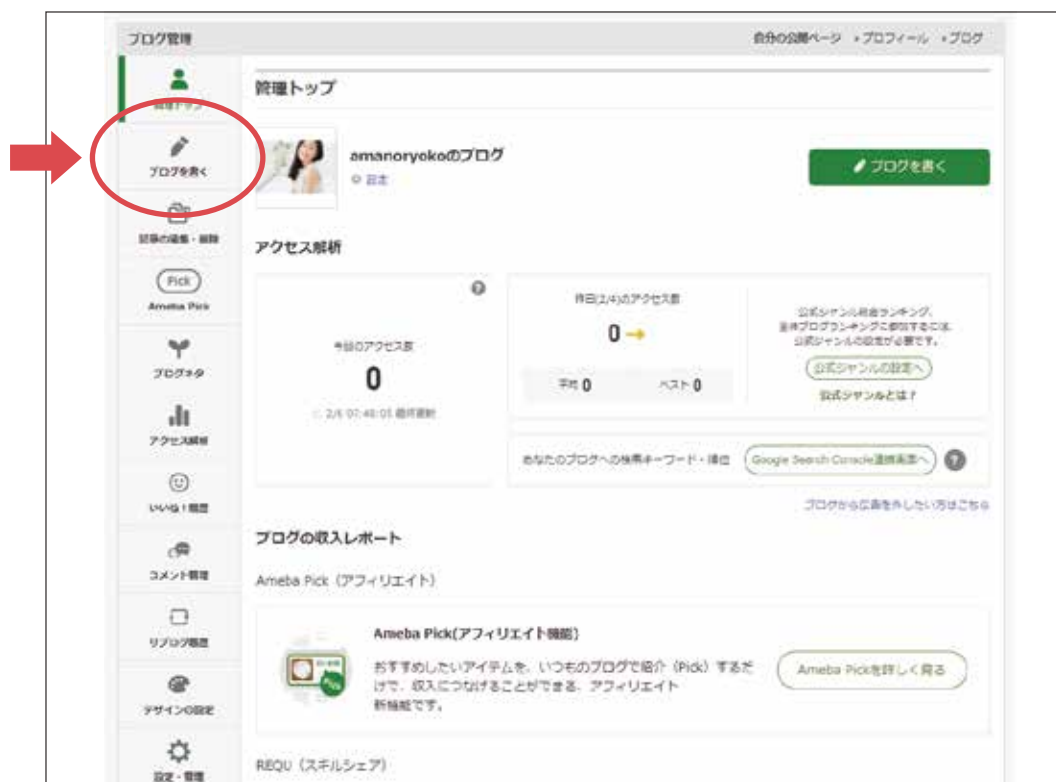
ブログ管理

自分の公開ページ　・プロフィール　・ブログ

管理トップ

ブログを書く

記事の編集・削除

Pick
Ameba Pick

ブログネタ

アクセス解析

いいね！履歴

コメント管理

リブログ履歴

デザインの設定

設定・管理

管理トップ

amanoryokoのブログ
設定

ブログを書く

アクセス解析

今日のアクセス数
0
2/5 07:46:05 最終更新

昨日(2/4)のアクセス数
0
平均 0　ベスト 0

公式ジャンル総合ランキング、全体ブログランキングに参加するには、公式ジャンルの設定が必要です。
公式ジャンルの設定へ
公式ジャンルとは？

あなたのブログへの検索キーワード・順位　Google Search Console連携画面へ

ブログから広告を外したい方はこちら

ブログの収入レポート

Ameba Pick（アフィリエイト）

Ameba Pick(アフィリエイト機能)
おすすめしたいアイテムを、いつものブログで紹介（Pick）するだけで、収入につなげることができる、アフィリエイト新機能です。

Ameba Pickを詳しく見る

REQU（スキルシェア）